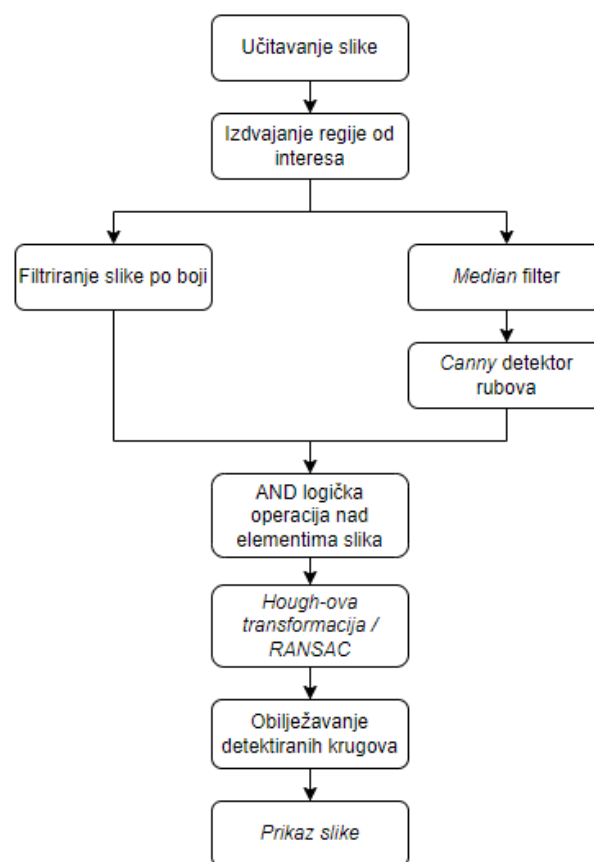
Učitavanje slike

Izdvajanje regije od interesa

Filtriranje slike po boji

Median filter

Canny detektor rubova

AND logička operacija nad elementima slika

Hough-ova transformacija / RANSAC

Obilježavanje detektiranih krugova

Prikaz slike